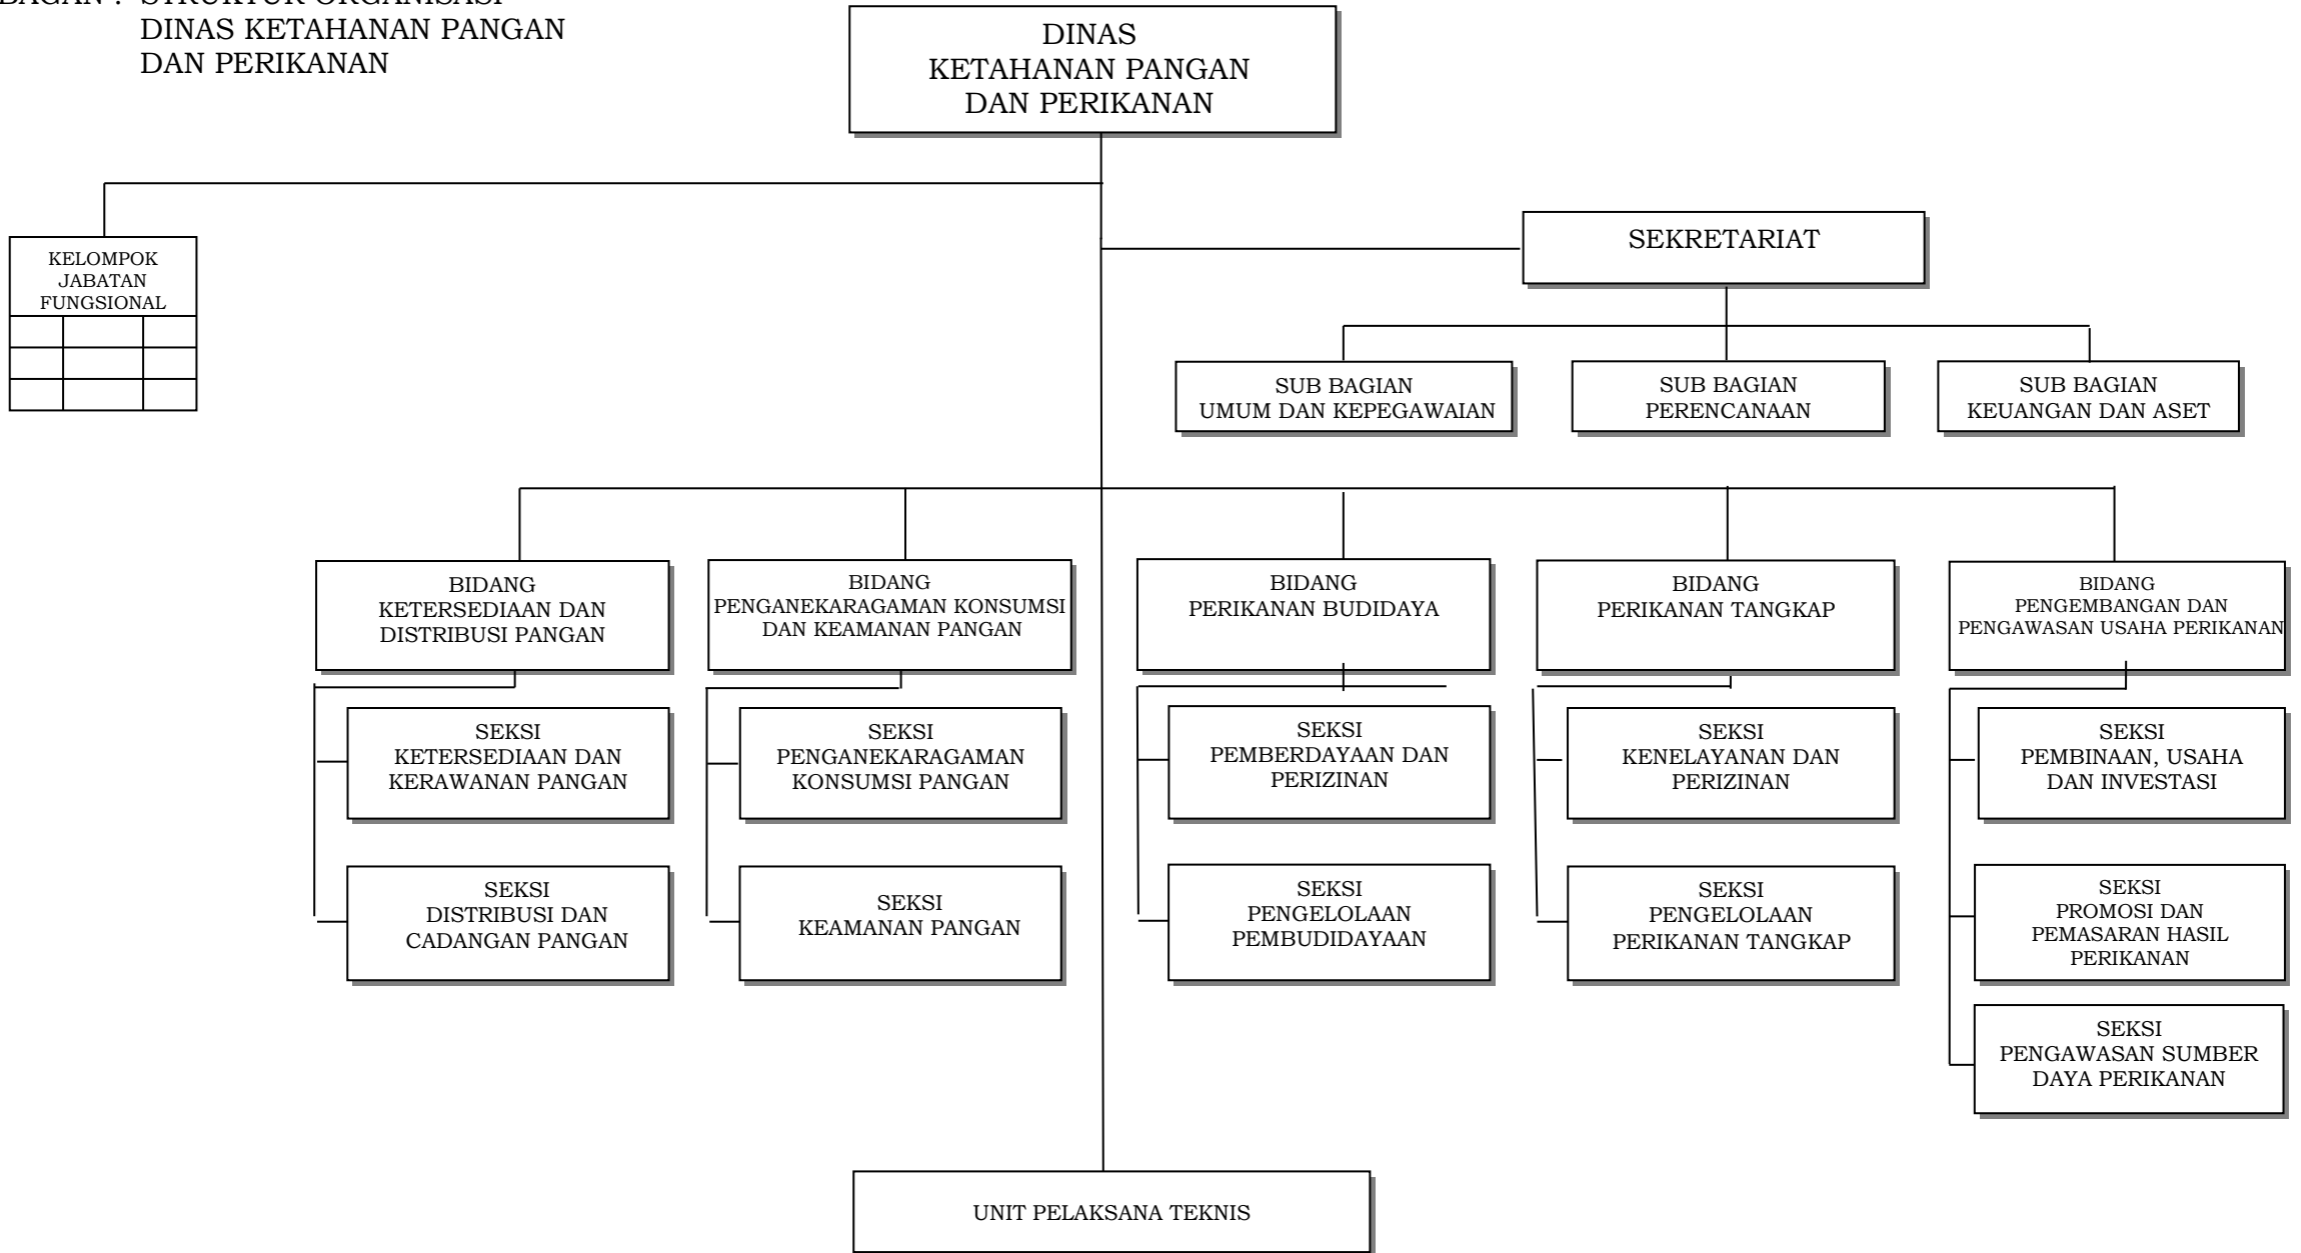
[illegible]BAGAN : STRUKTUR ORGANISASI
DINAS KETAHANAN PANGAN
DAN PERIKANAN

DINAS
KETAHANAN PANGAN
DAN PERIKANAN

KELOMPOK
JABATAN
FUNGSIONAL

SEKRETARIAT

SUB BAGIAN
UMUM DAN KEPEGAWAIAN

SUB BAGIAN
PERENCANAAN

SUB BAGIAN
KEUANGAN DAN ASET

BIDANG
KETERSEDIAAN DAN
DISTRIBUSI PANGAN

SEKSI
KETERSEDIAAN DAN
KERAWANAN PANGAN

SEKSI
DISTRIBUSI DAN
CADANGAN PANGAN

BIDANG
PENGANEKARAGAMAN KONSUMSI
DAN KEAMANAN PANGAN

SEKSI
PENGANEKARAGAMAN
KONSUMSI PANGAN

SEKSI
KEAMANAN PANGAN

BIDANG
PERIKANAN BUDIDAYA

SEKSI
PEMBERDAYAAN DAN
PERIZINAN

SEKSI
PENGELOLAAN
PEMBUDIDAYAAN

BIDANG
PERIKANAN TANGKAP

SEKSI
KENELAYANAN DAN
PERIZINAN

SEKSI
PENGELOLAAN
PERIKANAN TANGKAP

BIDANG
PENGEMBANGAN DAN
PENGAWASAN USAHA PERIKANAN

SEKSI
PEMBINAAN, USAHA
DAN INVESTASI

SEKSI
PROMOSI DAN
PEMASARAN HASIL
PERIKANAN

SEKSI
PENGAWASAN SUMBER
DAYA PERIKANAN

UNIT PELAKSANA TEKNIS